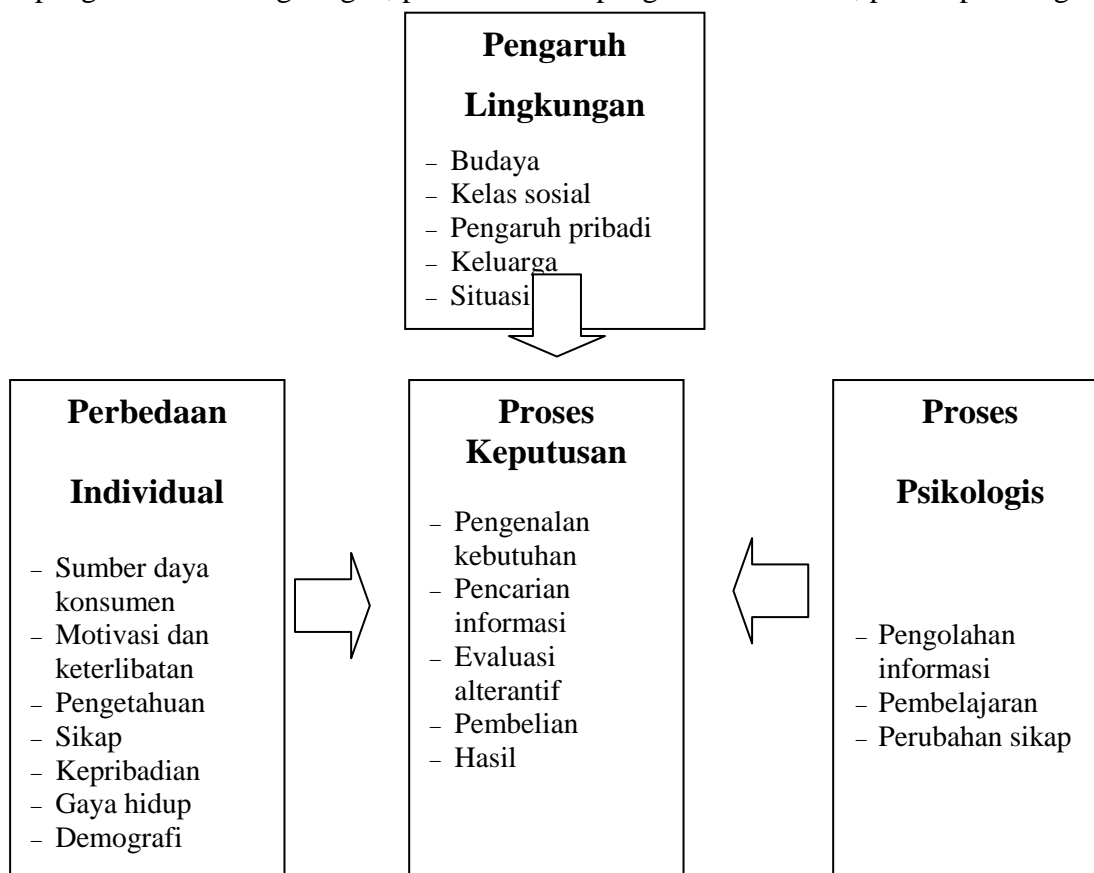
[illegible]

**Pengaruh Lingkungan**

- Budaya
- Kelas sosial
- Pengaruh pribadi
- Keluarga
- Situasi

**Perbedaan Individual**

- Sumber daya konsumen
- Motivasi dan keterlibatan
- Pengetahuan
- Sikap
- Kepribadian
- Gaya hidup
- Demografi

**Proses Keputusan**

- Pengenalan kebutuhan
- Pencarian informasi
- Evaluasi alterantif
- Pembelian
- Hasil

**Proses Psikologis**

- Pengolahan informasi
- Pembelajaran
- Perubahan sikap